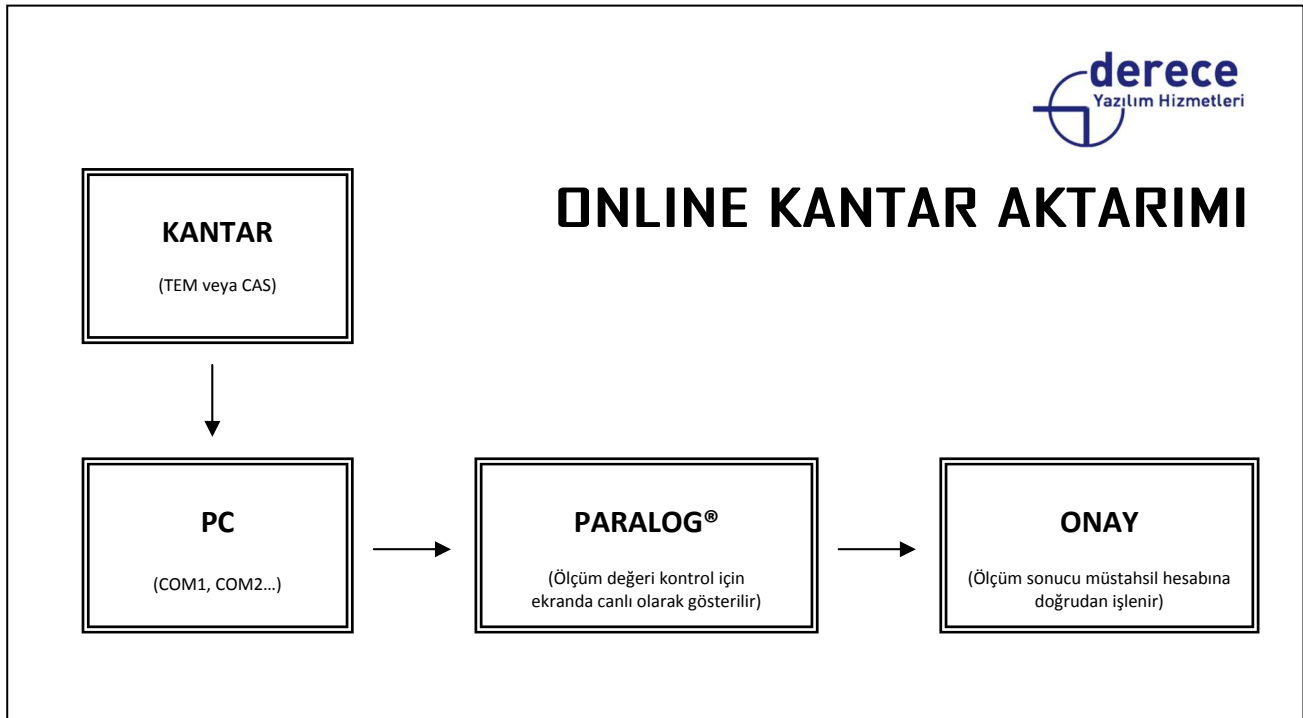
derece
Yazılım Hizmetleri

ONLINE KANTAR AKTARIMI

KANTAR

(TEM veya CAS)

PC

(COM1, COM2…)

PARALOG®

(Ölçüm değeri kontrol için ekranda canlı olarak gösterilir)

ONAY

(Ölçüm sonucu müstahsil hesabına doğrudan işlenir)